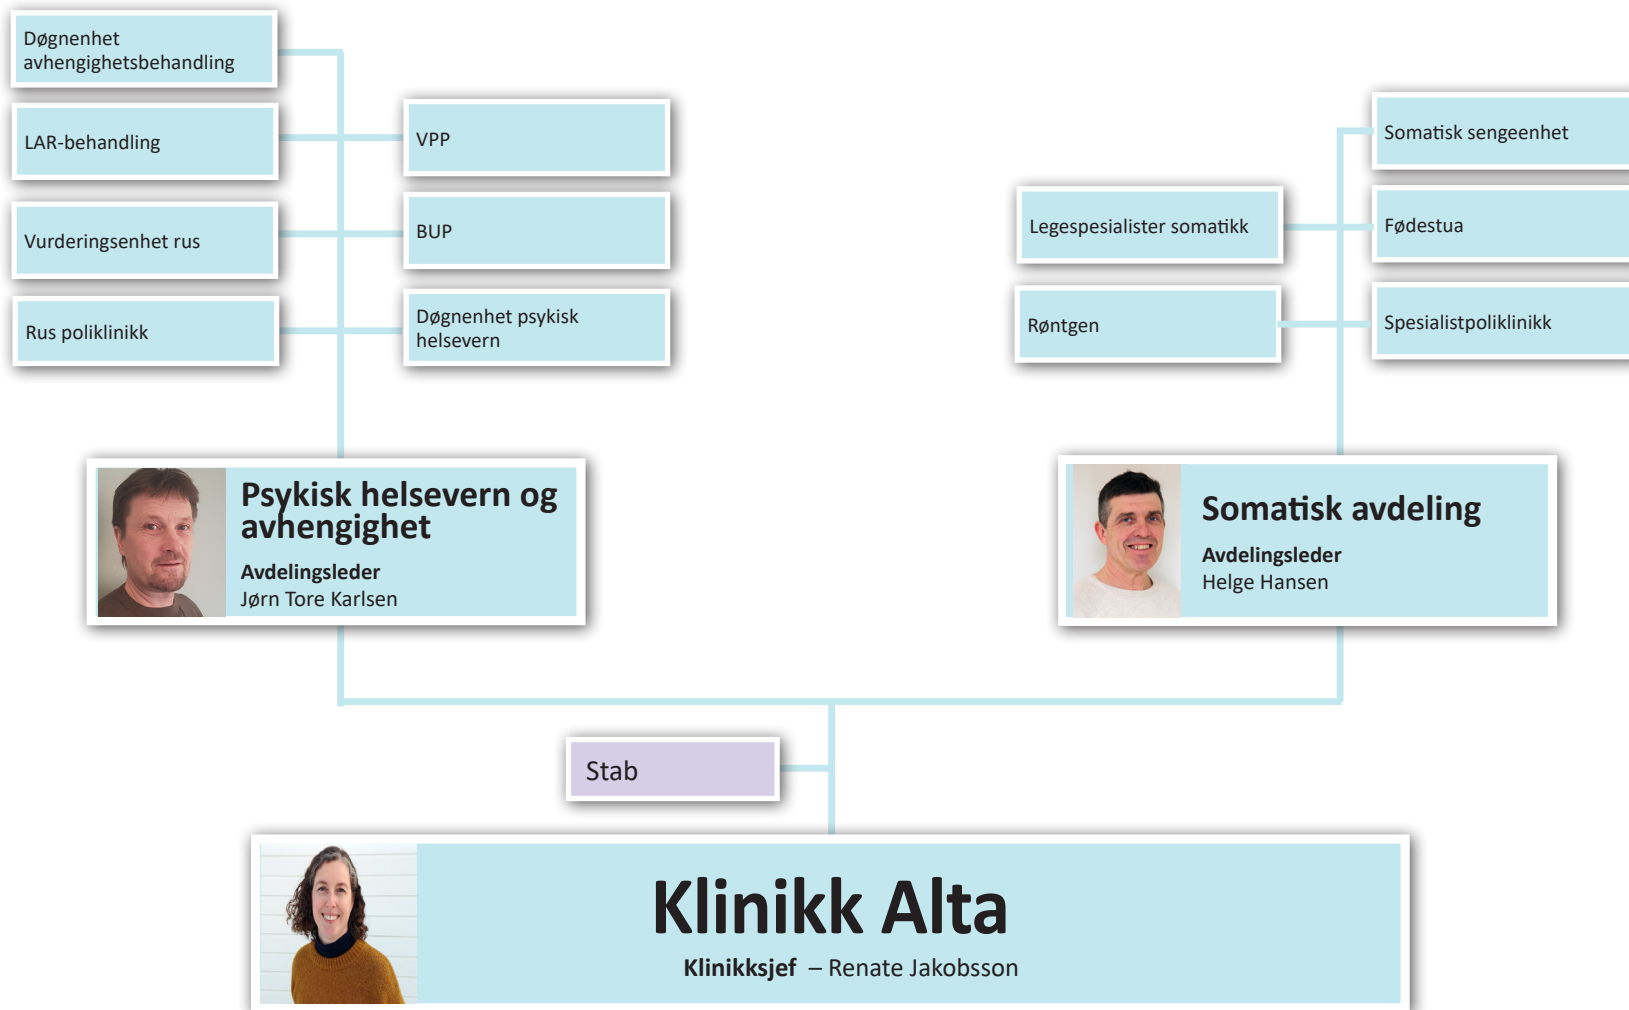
Døgnenhet avhengighetsbehandling

LAR-behandling

Vurderingsenhet rus

Rus poliklinikk

VPP

BUP

Døgnenhet psykisk helsevern

Somatisk sengeenhet

Legespesialister somatikk

Fødestua

Røntgen

Spesialistpoliklinikk

Psykisk helsevern og avhengighet
Avdelingsleder
Jørn Tore Karlsen

Somatisk avdeling
Avdelingsleder
Helge Hansen

Stab

Klinikk Alta
Klinikksjef – Renate Jakobsson